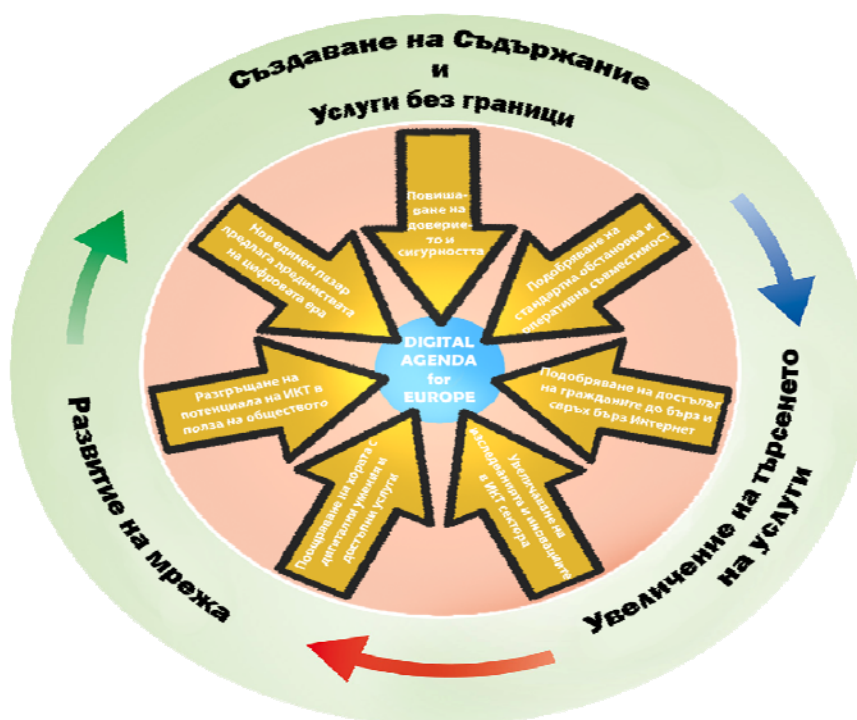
Създаване на Съдържание
и
Услуги без граници

Нов единен пазар предлага предимствата на цифровата ера

Повишаване на доверието и сигурността

Подобряване на стандартна обстановка и оперативна съвместимост

Разгръщане на потенциала на ИКТ в полза на обществото

DIGITAL AGENDA for EUROPE

Подобряване на достъпът на гражданите до бърз и свръх бърз Интернет

Поощряване на хората с дигитални умения и достъпни услуги

Увеличаване на изследванията и иновациите в ИКТ сектора

Развитие на мрежа

Увеличение на търсенето на услуги